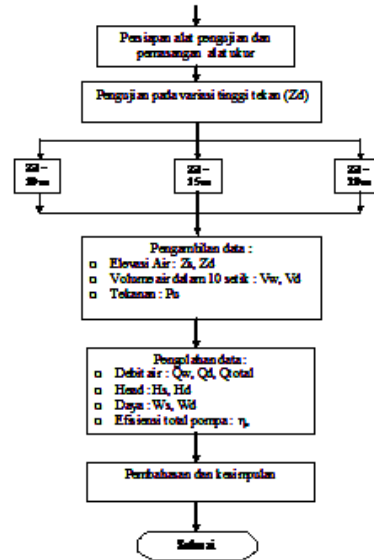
Persiapan alat pengujian dan pemasangan alat ukur

Pengujian pada variasi tinggi tekan (Zd)

Zd = 20 m

Zd = 15 m

Zd = 10 m

Pengambilan data :
□ Elevasi Air : Zs, Zd
□ Volume air dalam 10 detik : Vw, Vd
□ Tekanan : Po

Pengolahan data :
□ Debit air : Qw, Qd, Qtotal
□ Head : Hs, Hd
□ Daya : Ws, Wd
□ Efisiensi total pompa : $\eta_t$

Pembahasan dan kesimpulan

Selesai